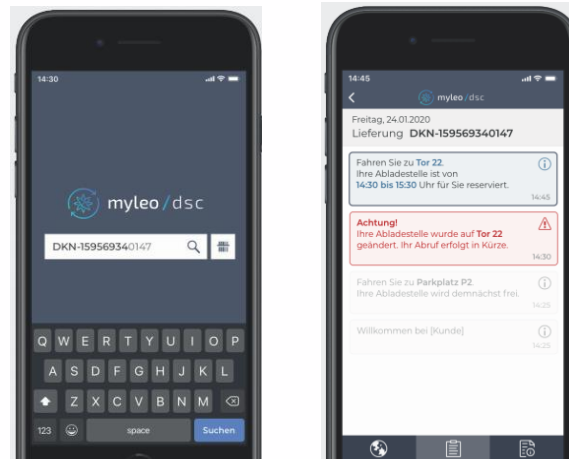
14:30

myleo / dsc

DKN-159569340147

Q W E R T Y U I O P
A S D F G H J K L
Z X C V B N M
123 space Suchen

14:45

myleo / dsc

Freitag, 24.01.2020
Lieferung DKN-159569340147

Fahren Sie zu Tor 22.
Ihre Abladestelle ist von 14:30 bis 15:30 Uhr für Sie reserviert.
14:45

Achtung!
Ihre Abladestelle wurde auf Tor 22 geändert. Ihr Abruf erfolgt in Kürze.
14:30

Fahren Sie zu Parkplatz P2.
Ihre Abladestelle wird demnächst frei.
14:25

Willkommen bei [Kunde]
14:25